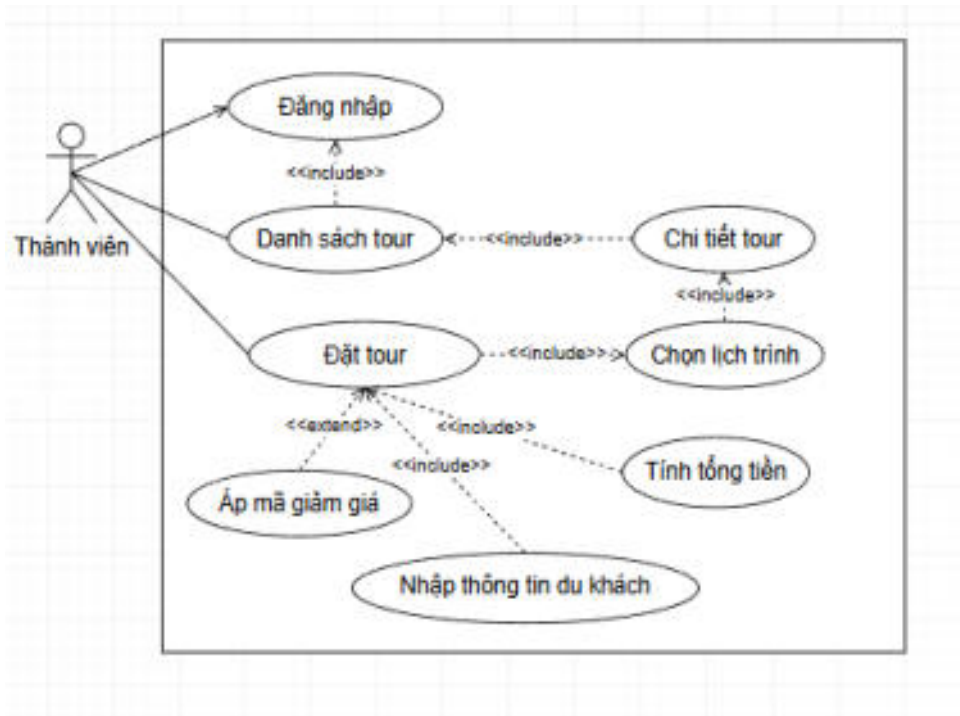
Đăng nhập

<<include>>

Thành viên

Danh sách tour

<<include>>

Chi tiết tour

<<include>>

Đặt tour

<<include>>

Chọn lịch trình

<<extend>>

<<include>>

<<include>>

Tính tổng tiền

Áp mã giảm giá

Nhập thông tin du khách